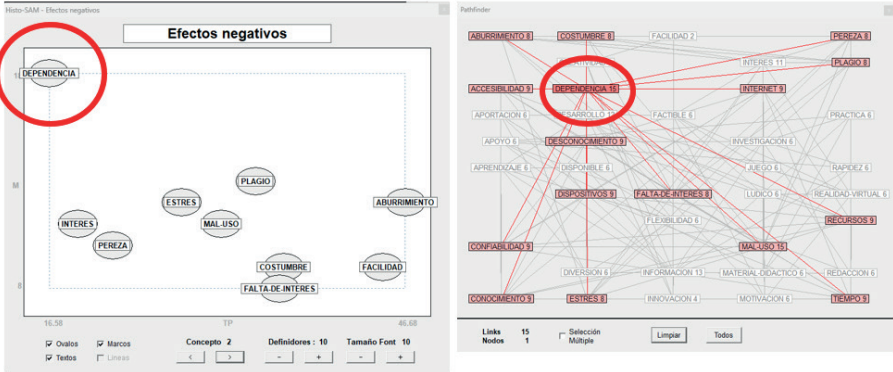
Histo-SAM - Efectos negativos

Efectos negativos

DEPENDENCIA
PLAGIO
ESTRES
ABURRIMIENTO
INTERES
MAL-USO
PEREZA
COSTUMBRE
FACILIDAD
FALTA-DE-INTERES

M
8
16.58
TP
46.68

Ovalos
Marcos
Textos
Lineas

Concepto 2
Definidores : 10
Tamaño Font 10

Pathfinder

ABURRIMIENTO 8
COSTUMBRE 8
FACILIDAD 2
PEREZA 8
INTERES 11
PLAGIO 8
ACCESIBILIDAD 9
DEPENDENCIA 15
INTERNET 9
APORTACION 6
DESARROLLO 12
FACTIBLE 6
PRACTICA 6
APOYO 6
DESCONOCIMIENTO 9
INVESTIGACION 6
APRENDIZAJE 6
DISPONIBLE 6
JUEGO 6
RAPIDEZ 6
DISPOSITIVOS 9
FALTA-DE-INTERES 8
LUDICO 6
REALIDAD-VIRTUAL 6
FLEXIBILIDAD 6
RECURSOS 9
CONFIABILIDAD 9
MAL-USO 15
DIVERSION 6
INFORMACION 13
MATERIAL-DIDACTICO 6
REDACCION 6
CONOCIMIENTO 9
ESTRES 8
INNOVACION 4
MOTIVACION 6
TIEMPO 9

Links 15
Nodos 1
Selección Múltiple
Limpiar
Todos